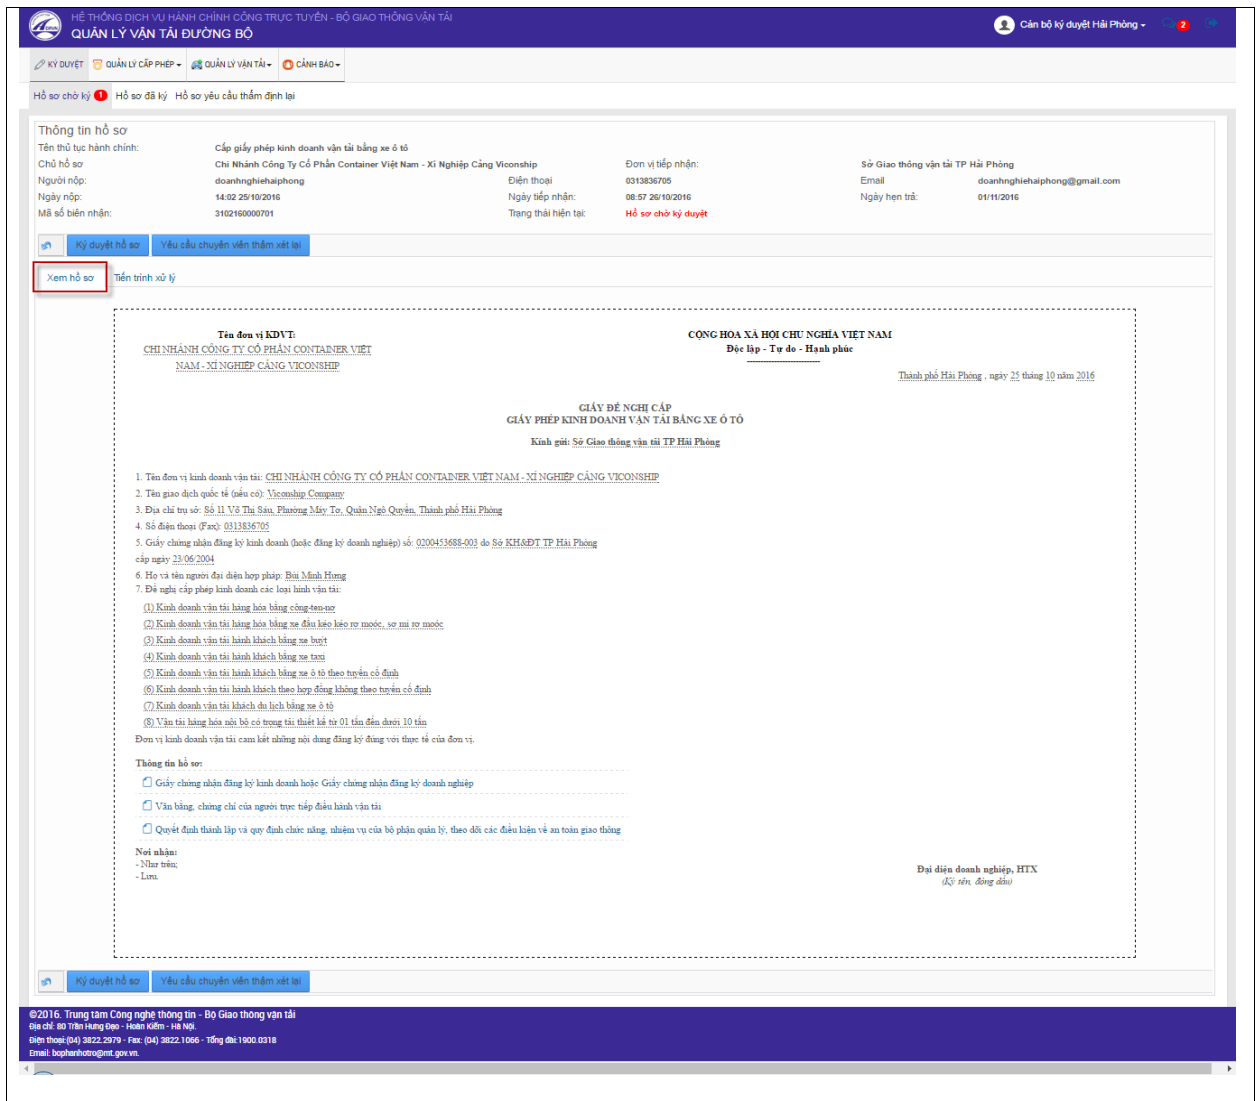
HỆ THỐNG DỊCH VỤ HÀNH CHÍNH CÔNG TRỰC TUYẾN - BỘ GIAO THÔNG VẬN TẢI
QUẢN LÝ VẬN TẢI ĐƯỜNG BỘ

Cán bộ ký duyệt Hải Phòng 2

KÝ DUYỆT | QUẢN LÝ CẤP PHÉP | QUẢN LÝ VẬN TẢI | CẢNH BÁO

Hồ sơ chờ ký 1 | Hồ sơ đã ký | Hồ sơ yêu cầu thẩm định lại

Thông tin hồ sơ

| | | | | | |
|---|---|---|---|---|---|
| Tên thủ tục hành chính: | Cấp giấy phép kinh doanh vận tải bằng xe ô tô | | | | |
| Chủ hồ sơ | Chi Nhánh Công Ty Cổ Phần Container Việt Nam - Xí Nghiệp Cảng Viconship | | Đơn vị tiếp nhận: | Sở Giao thông vận tải TP Hải Phòng | |
| Người nộp: | doanhnghiehaiphong | Điện thoại | 0313836705 | Email | doanhnghiehaiphong@gmail.com |
| Ngày nộp: | 14:02 25/10/2016 | Ngày tiếp nhận: | 08:57 26/10/2016 | Ngày hẹn trả: | 01/11/2016 |
| Mã số biên nhận: | 3102160000701 | Trạng thái hiện tại: | Hồ sơ chờ ký duyệt | | |

Ký duyệt hồ sơ | Yêu cầu chuyên viên thẩm xét lại

Xem hồ sơ | Tiến trình xử lý

Tên đơn vị KDVT:
CHI NHÁNH CÔNG TY CỔ PHẦN CONTAINER VIỆT NAM - XÍ NGHIỆP CẢNG VICONSHIP

CỘNG HOÀ XÃ HỘI CHỦ NGHĨA VIỆT NAM
Độc lập - Tự do - Hạnh phúc

Thành phố Hải Phòng , ngày 25 tháng 10 năm 2016

GIẤY ĐỀ NGHỊ CẤP
GIẤY PHÉP KINH DOANH VẬN TẢI BẰNG XE Ô TÔ

Kính gửi: Sở Giao thông vận tải TP Hải Phòng

1. Tên đơn vị kinh doanh vận tải: CHI NHÁNH CÔNG TY CỔ PHẦN CONTAINER VIỆT NAM - XÍ NGHIỆP CẢNG VICONSHIP
2. Tên giao dịch quốc tế (nếu có): Viconship Company
3. Địa chỉ trụ sở: Số 11 Võ Thị Sáu, Phường Máy Tơ, Quận Ngô Quyền, Thành phố Hải Phòng
4. Số điện thoại (Fax): 0313836705
5. Giấy chứng nhận đăng ký kinh doanh (hoặc đăng ký doanh nghiệp) số: 0200453688-003 do Sở KH&ĐT TP Hải Phòng cấp ngày 23/06/2004
6. Họ và tên người đại diện hợp pháp: Bùi Minh Hưng
7. Đề nghị cấp phép kinh doanh các loại hình vận tải:
(1) Kinh doanh vận tải hàng hóa bằng công-ten-nơ
(2) Kinh doanh vận tải hàng hóa bằng xe đầu kéo kéo rơ moóc, sơ mi rơ moóc
(3) Kinh doanh vận tải hành khách bằng xe buýt
(4) Kinh doanh vận tải hành khách bằng xe taxi
(5) Kinh doanh vận tải hành khách bằng xe ô tô theo tuyến cố định
(6) Kinh doanh vận tải hành khách theo hợp đồng không theo tuyến cố định
(7) Kinh doanh vận tải khách du lịch bằng xe ô tô
(8) Vận tải hàng hóa nội bộ có trọng tải thiết kế từ 01 tấn đến dưới 10 tấn
Đơn vị kinh doanh vận tải cam kết những nội dung đăng ký đúng với thực tế của đơn vị.

Thông tin hồ sơ:
Giấy chứng nhận đăng ký kinh doanh hoặc Giấy chứng nhận đăng ký doanh nghiệp
Văn bằng, chứng chỉ của người trực tiếp điều hành vận tải
Quyết định thành lập và quy định chức năng, nhiệm vụ của bộ phận quản lý, theo dõi các điều kiện về an toàn giao thông

Nơi nhận:
- Như trên;
- Lưu.

Đại diện doanh nghiệp, HTX
(Ký tên, đóng dấu)

Ký duyệt hồ sơ | Yêu cầu chuyên viên thẩm xét lại

©2016. Trung tâm Công nghệ thông tin - Bộ Giao thông vận tải
Địa chỉ: 80 Trần Hưng Đạo - Hoàn Kiếm - Hà Nội.
Điện thoại:(04) 3822.2979 - Fax: (04) 3822.1066 - Tổng đài:1900.0318
Email: bophanhotro@mt.gov.vn.